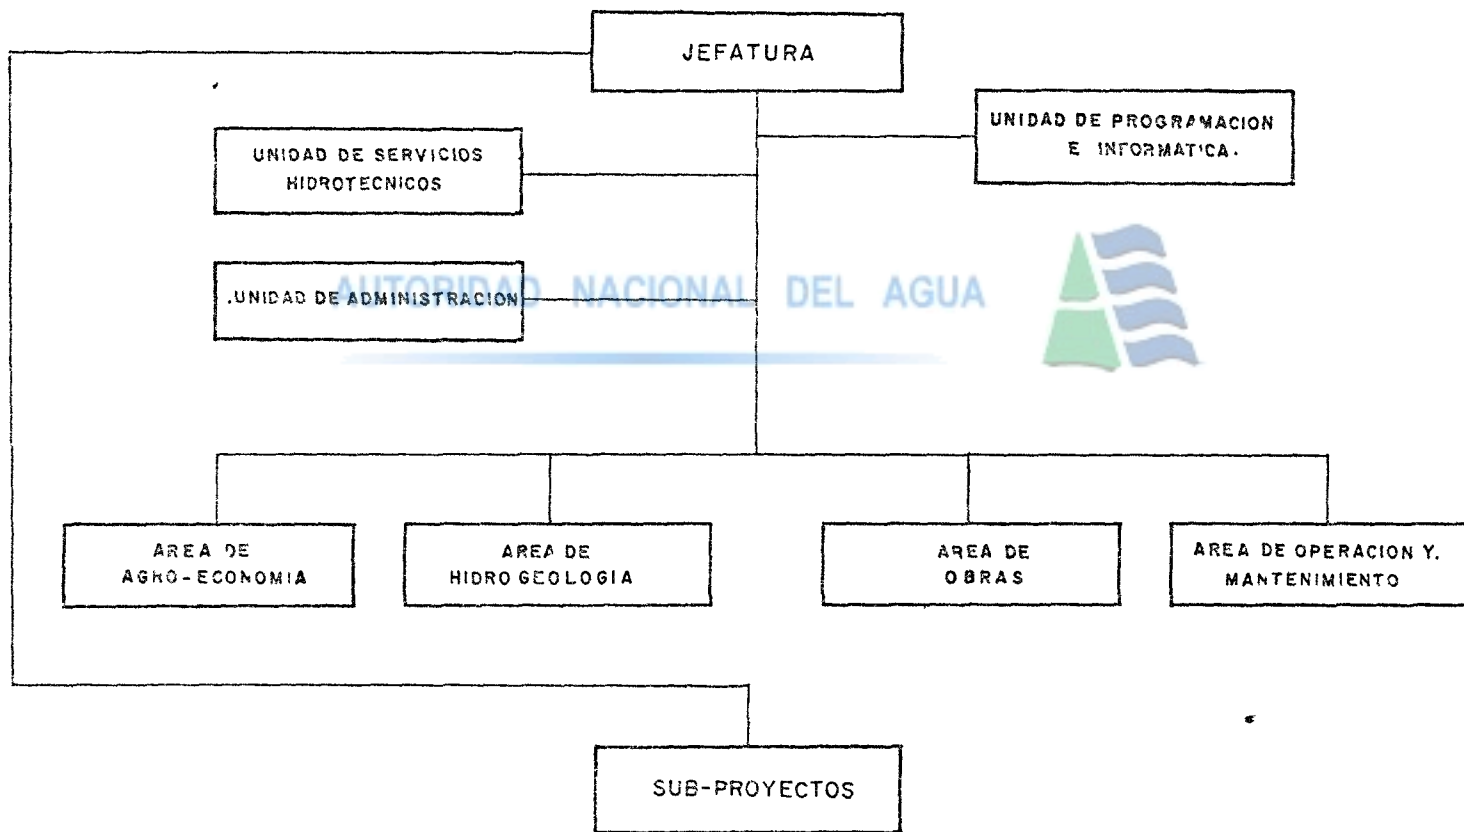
JEFATURA

UNIDAD DE PROGRAMACION E INFORMATICA.

UNIDAD DE SERVICIOS HIDROTECNICOS

.UNIDAD DE ADMINISTRACION

AUTORIDAD NACIONAL DEL AGUA

AREA DE AGRO-ECONOMIA

AREA DE HIDRO GEOLOGIA

AREA DE OBRAS

AREA DE OPERACION Y. MANTENIMIENTO

SUB-PROYECTOS